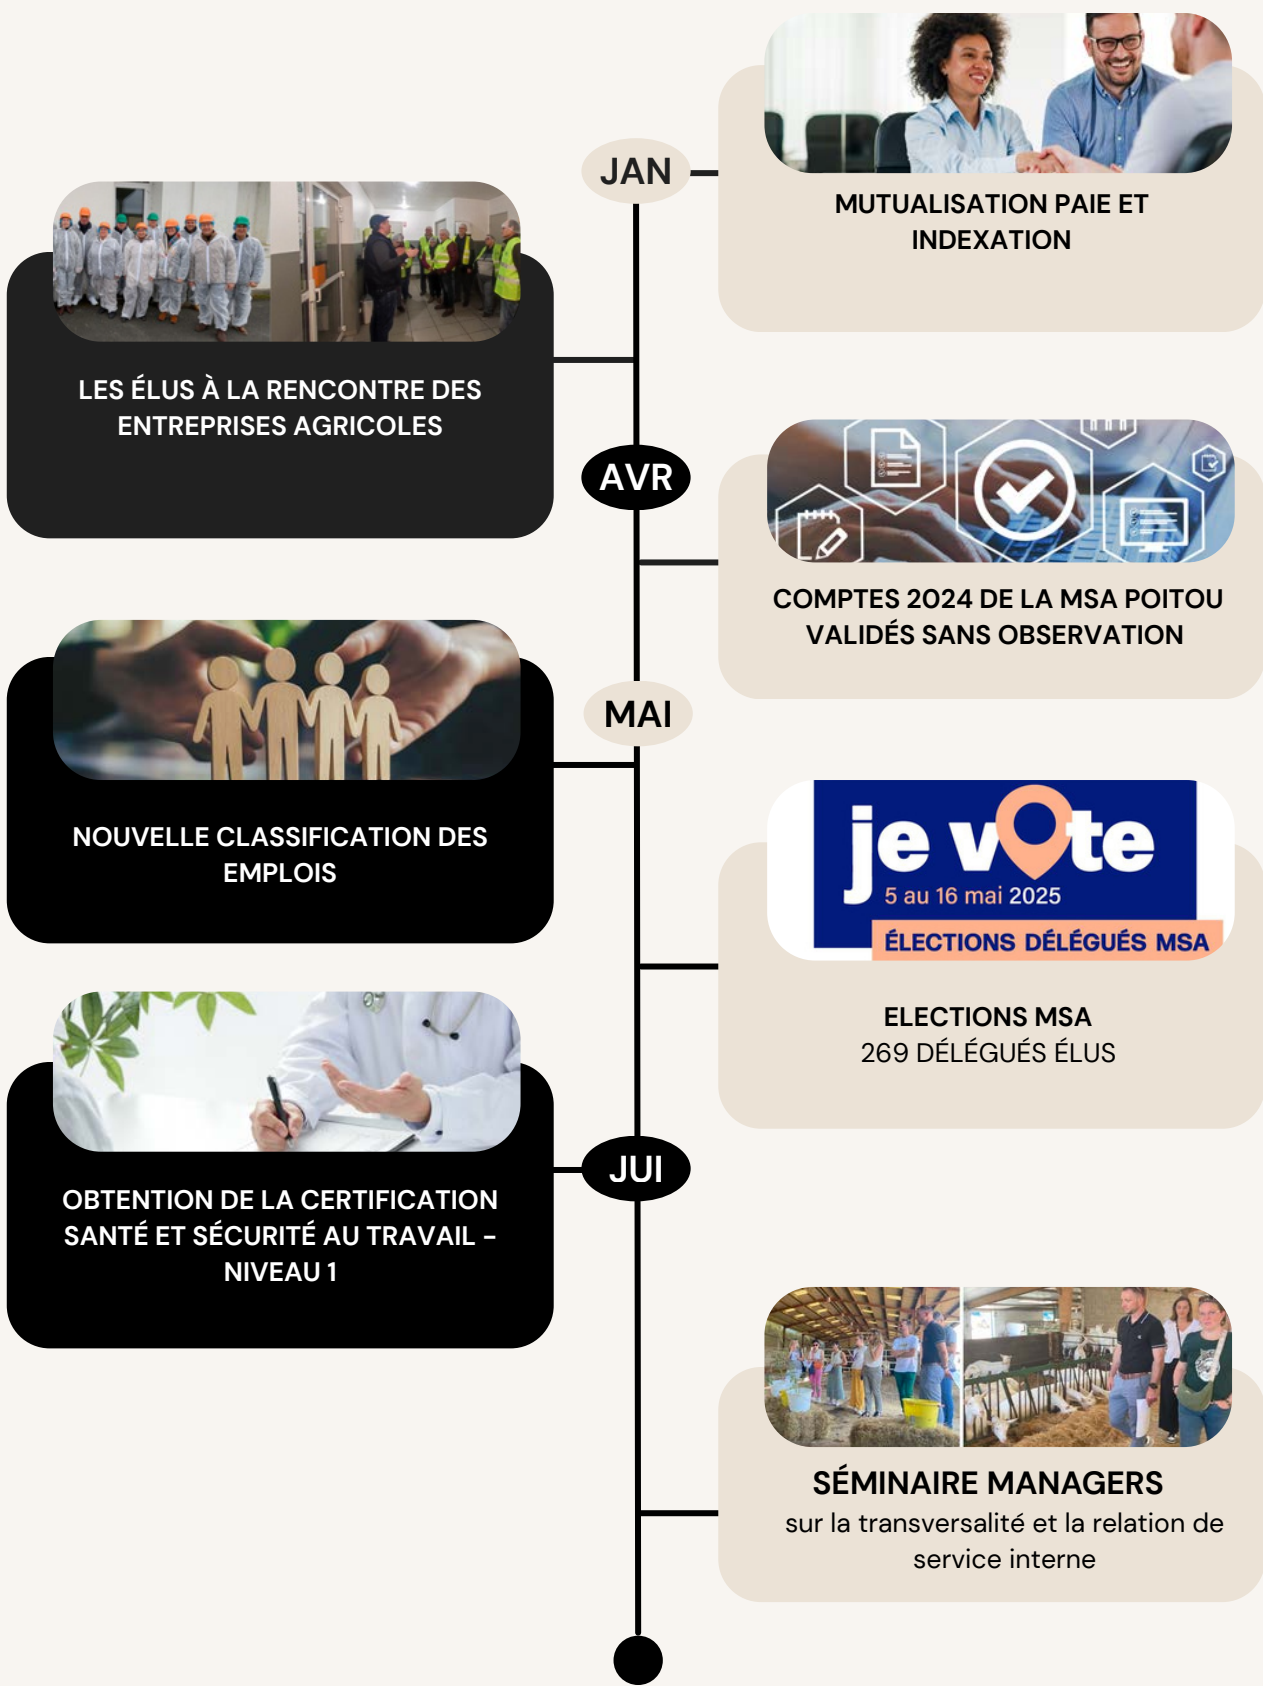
JAN

MUTUALISATION PAIE ET INDEXATION

LES ÉLUS À LA RENCONTRE DES ENTREPRISES AGRICOLES

AVR

COMPTES 2024 DE LA MSA POITOU VALIDÉS SANS OBSERVATION

MAI

NOUVELLE CLASSIFICATION DES EMPLOIS

je vote
5 au 16 mai 2025
ÉLECTIONS DÉLÉGUÉS MSA

ELECTIONS MSA
269 DÉLÉGUÉS ÉLUS

JUI

OBTENTION DE LA CERTIFICATION SANTÉ ET SÉCURITÉ AU TRAVAIL – NIVEAU 1

SÉMINAIRE MANAGERS
sur la transversalité et la relation de service interne